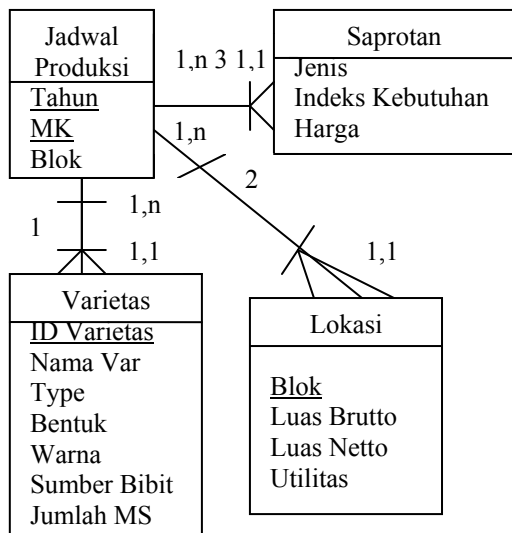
Jadwal Produksi
Tahun
MK
Blok

1,n 3 1,1

Saprotan
Jenis
Indeks Kebutuhan
Harga

1,n
2

1,n
1
1,1

1,1

Varietas
ID Varietas
Nama Var
Type
Bentuk
Warna
Sumber Bibit
Jumlah MS

Lokasi
Blok
Luas Brutto
Luas Netto
Utilitas